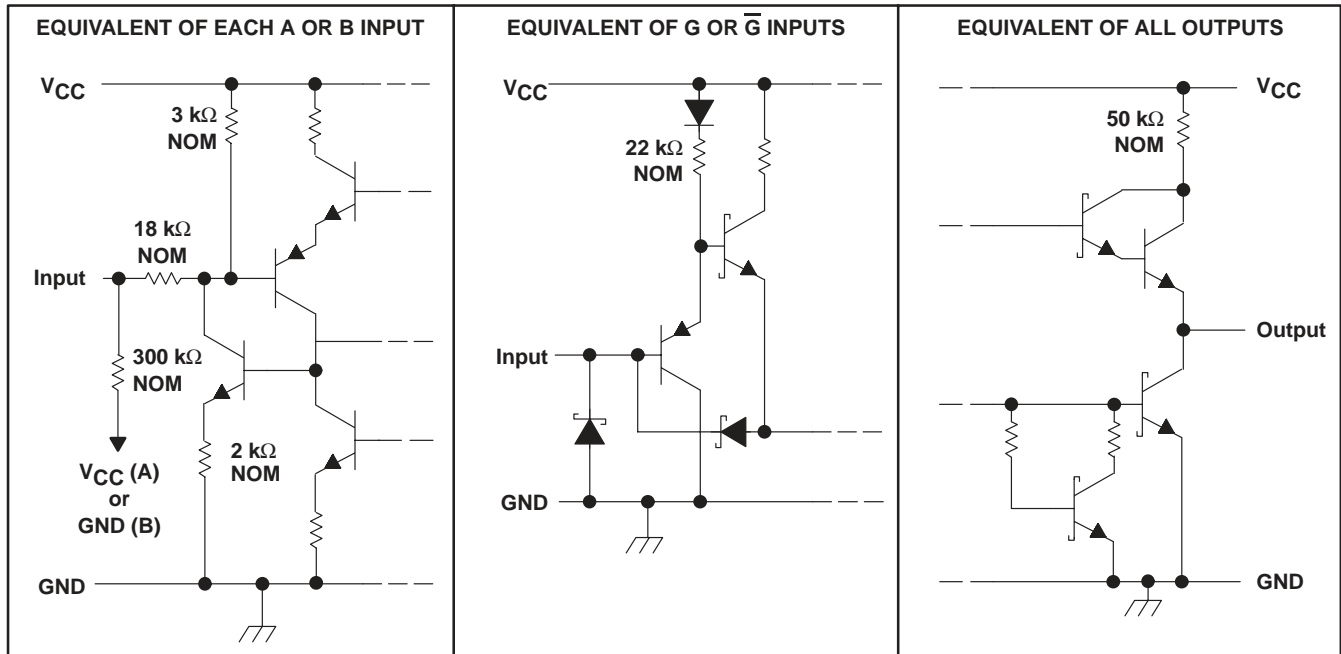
EQUIVALENT OF EACH A OR B INPUT

$V_{CC}$

3 kΩ NOM

18 kΩ NOM

Input

300 kΩ NOM

2 kΩ NOM

$V_{CC}$ (A) or GND (B)

GND

EQUIVALENT OF G OR $\overline{G}$ INPUTS

$V_{CC}$

22 kΩ NOM

Input

GND

EQUIVALENT OF ALL OUTPUTS

$V_{CC}$

50 kΩ NOM

Output

GND